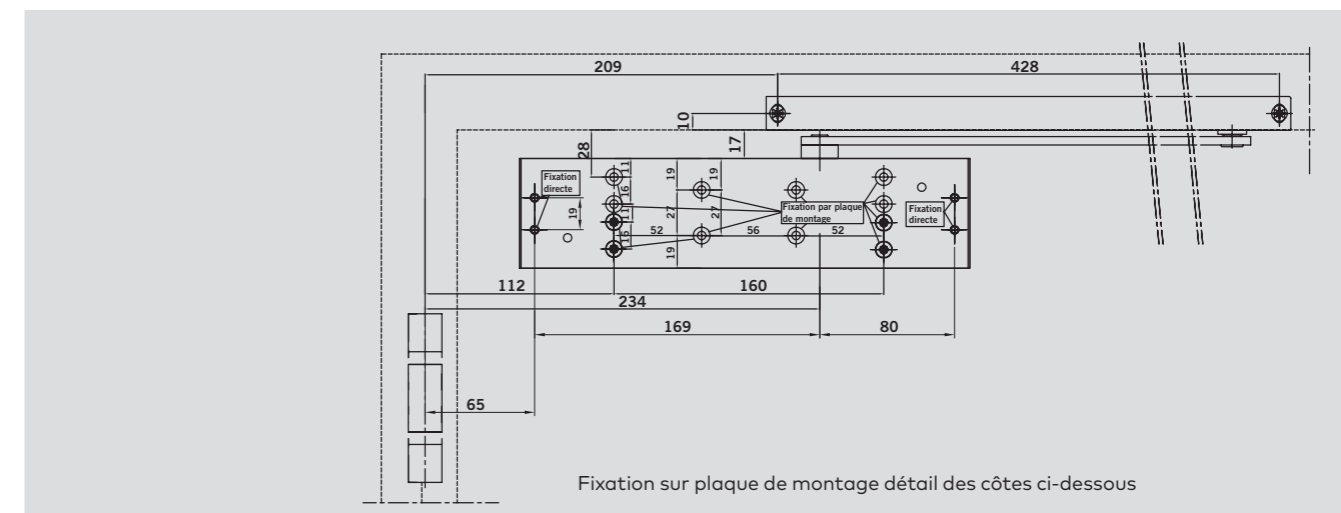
209

428

10

17

28

11

16

11

15

19

19

27

27

19

19

Fixation directe

Fixation par plaque de montage

Fixation directe

52

56

52

112

160

234

169

80

65

Fixation sur plaque de montage détail des côtes ci-dessous